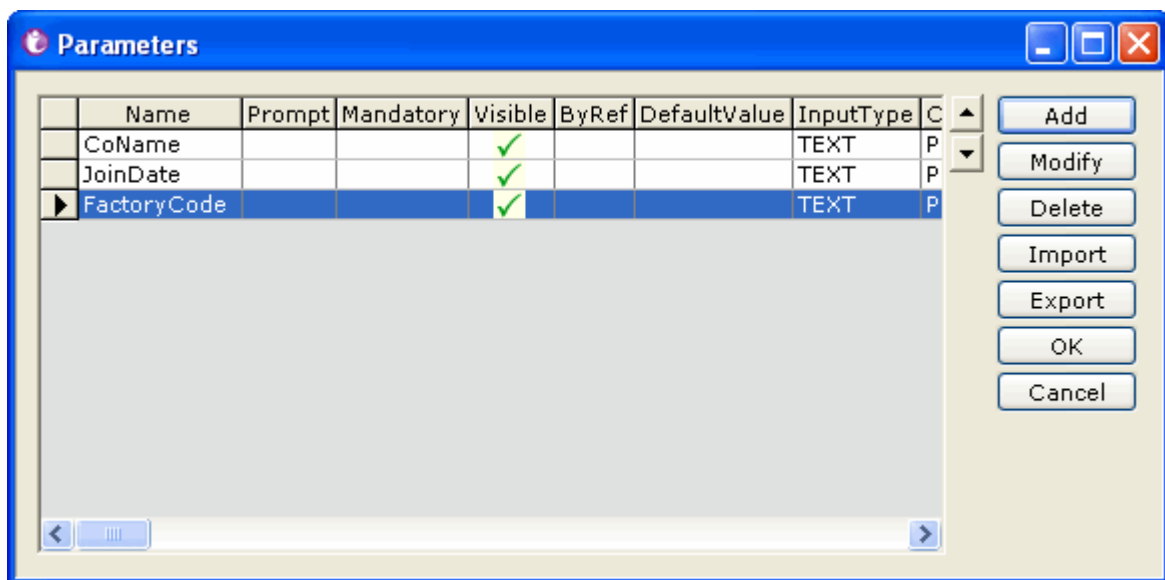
Parameters

| Name | Prompt | Mandatory | Visible | ByRef | DefaultValue | InputType | C |
|---|---|---|---|---|---|---|---|
| CoName | | | ✓ | | | TEXT | P |
| JoinDate | | | ✓ | | | TEXT | P |
| FactoryCode | | | ✓ | | | TEXT | P |

Add
Modify
Delete
Import
Export
OK
Cancel